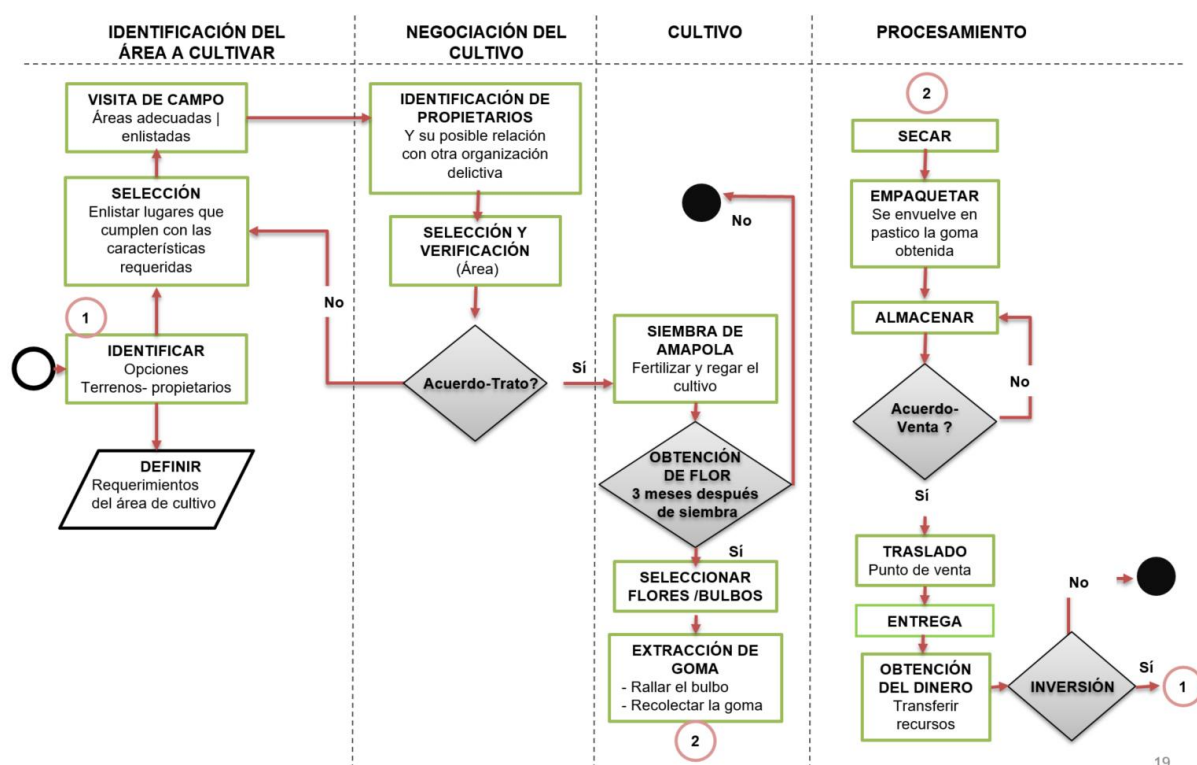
IDENTIFICACIÓN DEL ÁREA A CULTIVAR

NEGOCIACIÓN DEL CULTIVO

CULTIVO

PROCESAMIENTO

VISITA DE CAMPO
Áreas adecuadas | enlistadas

SELECCIÓN
Enlistar lugares que cumplen con las características requeridas

1

IDENTIFICAR
Opciones
Terrenos- propietarios

DEFINIR
Requerimientos del área de cultivo

IDENTIFICACIÓN DE PROPIETARIOS
Y su posible relación con otra organización delictiva

SELECCIÓN Y VERIFICACIÓN
(Área)

No

Acuerdo-Trato?

Sí

No

SIEMBRA DE AMAPOLA
Fertilizar y regar el cultivo

OBTENCIÓN DE FLOR
3 meses después de siembra

Sí

SELECCIONAR FLORES /BULBOS

EXTRACCIÓN DE GOMA
- Rallar el bulbo
- Recolectar la goma

2

2

SECAR

EMPAQUETAR
Se envuelve en pastico la goma obtenida

ALMACENAR

No

Acuerdo-Venta ?

Sí

TRASLADO
Punto de venta

No

ENTREGA

OBTENCIÓN DEL DINERO
Transferir recursos

INVERSIÓN

Sí

1

19